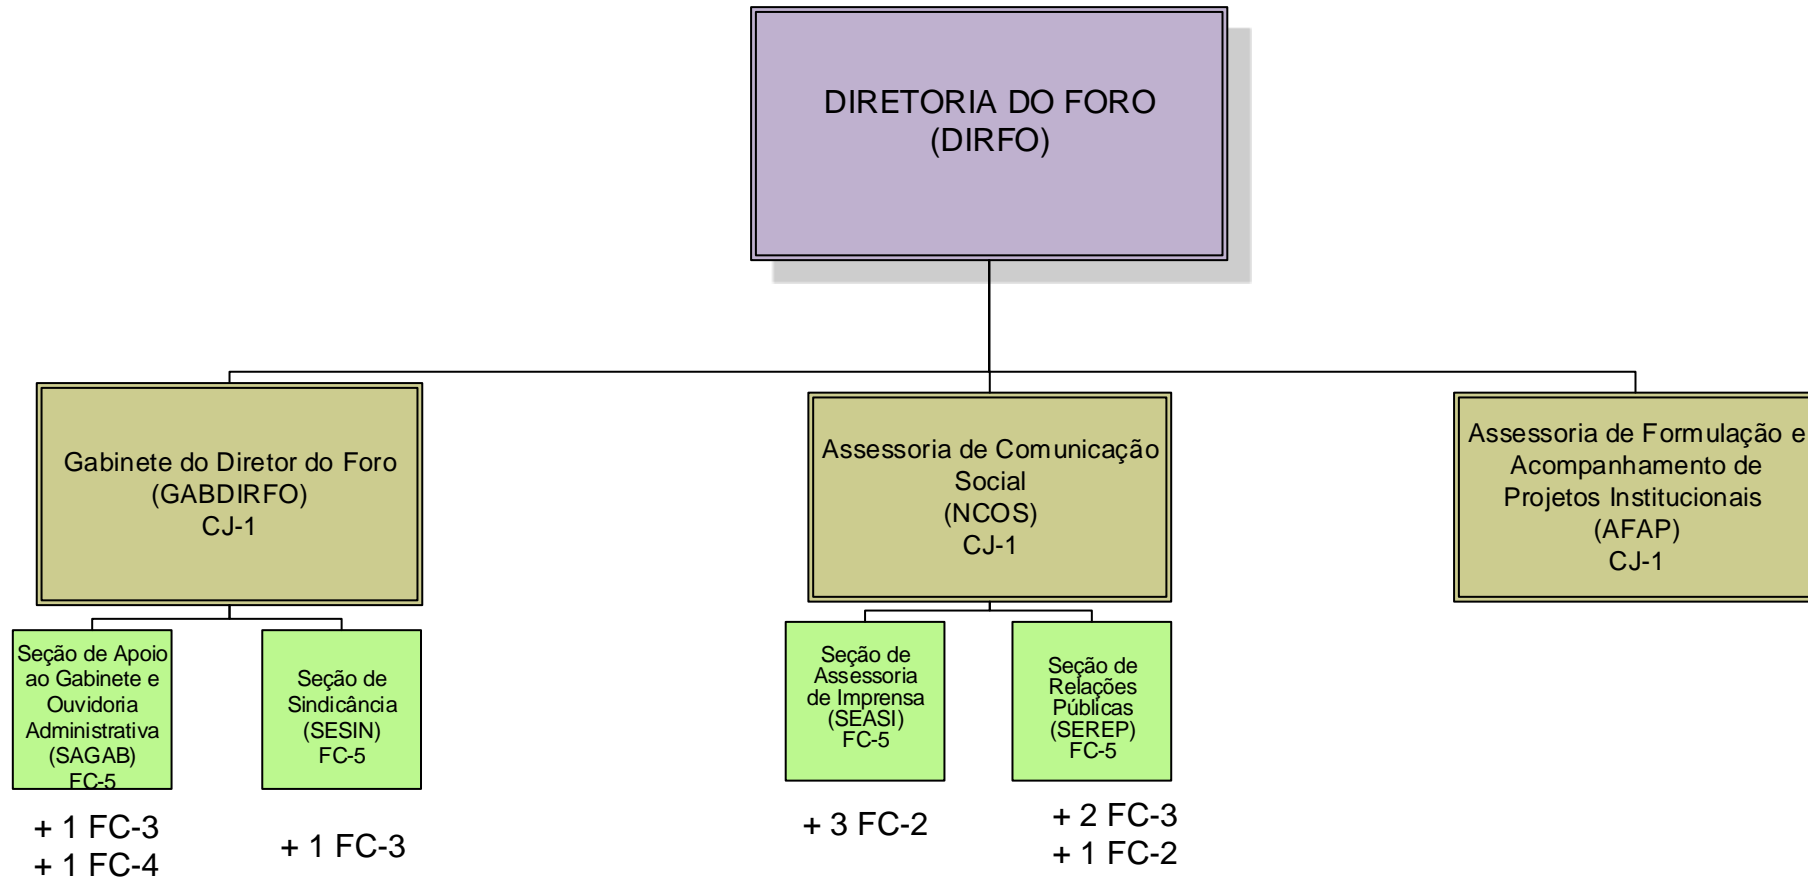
DIRETORIA DO FORO
(DIRFO)

Gabinete do Diretor do Foro
(GABDIRFO)
CJ-1

Seção de Apoio ao Gabinete e Ouvidoria Administrativa
(SAGAB)
FC-5

+ 1 FC-3
+ 1 FC-4

Seção de Sindicância
(SESIN)
FC-5

+ 1 FC-3

Assessoria de Comunicação Social
(NCOS)
CJ-1

Seção de Assessoria de Imprensa
(SEASI)
FC-5

+ 3 FC-2

Seção de Relações Públicas
(SEREP)
FC-5

+ 2 FC-3
+ 1 FC-2

Assessoria de Formulação e Acompanhamento de Projetos Institucionais
(AFAP)
CJ-1